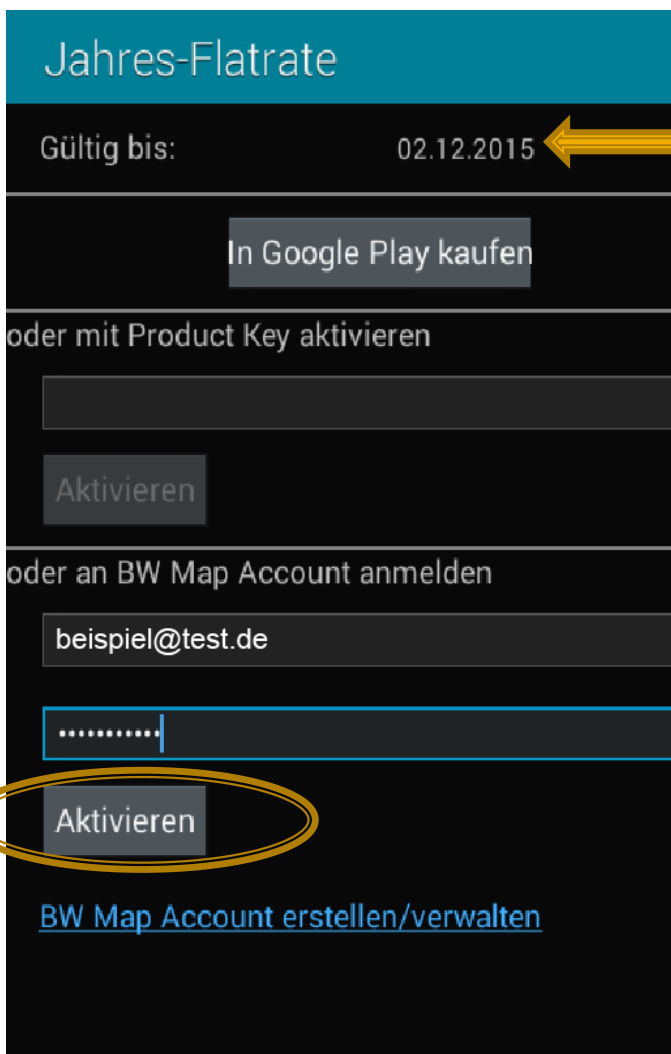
Jahres-Flatrate

Gültig bis: 02.12.2015

In Google Play kaufen

oder mit Product Key aktivieren

Aktivieren

oder an BW Map Account anmelden

beispiel@test.de

...........

Aktivieren

BW Map Account erstellen/verwalten